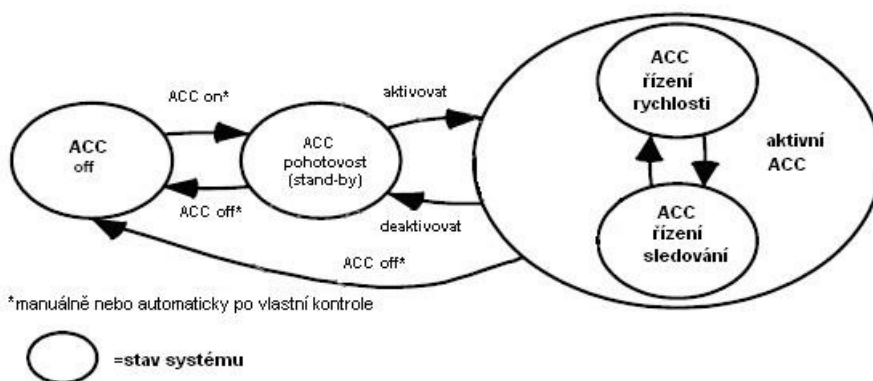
ACC on*

aktivovat

ACC
řízení
rychlosti

ACC
off

ACC
pohotovost
(stand-by)

aktivní
ACC

ACC off*

deaktivovat

ACC
řízení
sledování

ACC off*

*manuálně nebo automaticky po vlastní kontrole

=stav systému